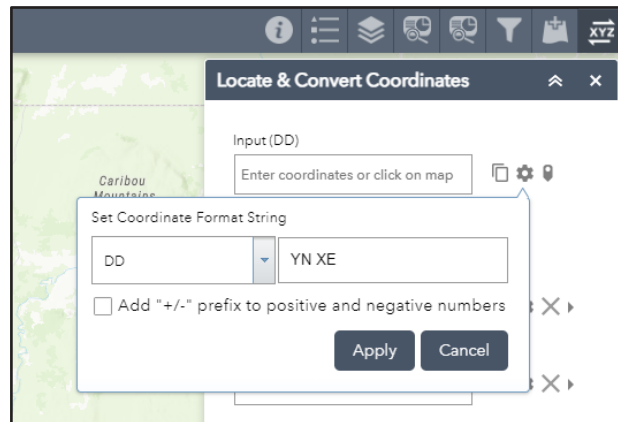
XYZ

Locate & Convert Coordinates

Input (DD)

Enter coordinates or click on map

Caribou Mountains

Set Coordinate Format String

DD

YN XE

Add "+/-" prefix to positive and negative numbers

Apply

Cancel